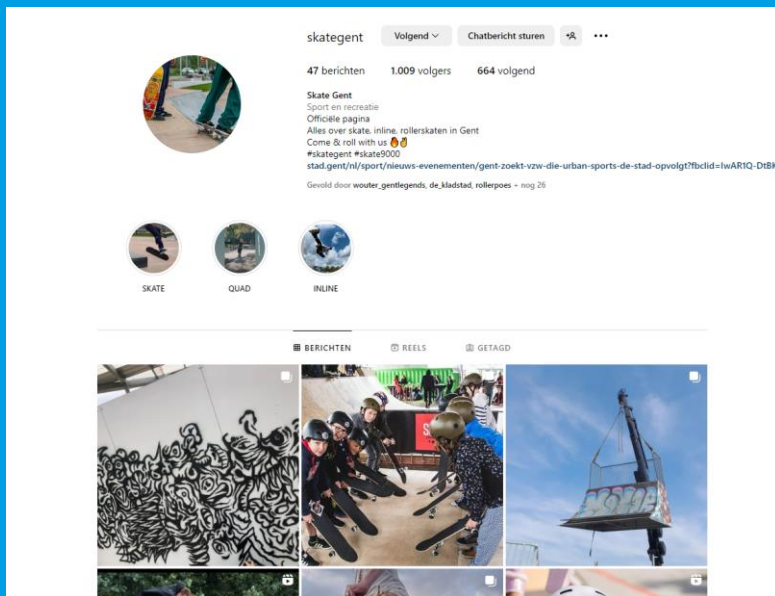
skategent Volgend Chatbericht sturen

47 berichten 1.009 volgers 664 volgend

Skate Gent
Sport en recreatie
Officiële pagina
Alles over skate, inline, rollerskaten in Gent
Come & roll with us 🔥✌
#skategent #skate9000
stad.gent/nl/sport/nieuws-evenementen/gent-zoekt-vzw-die-urban-sports-de-stad-opvolgt?fbclid=IwAR1Q-DtBK

Gevolgd door wouter_gentlegends, de_kladstad, rollerpoes + nog 26

SKATE QUAD INLINE

BERICHTEN REELS GETAGD